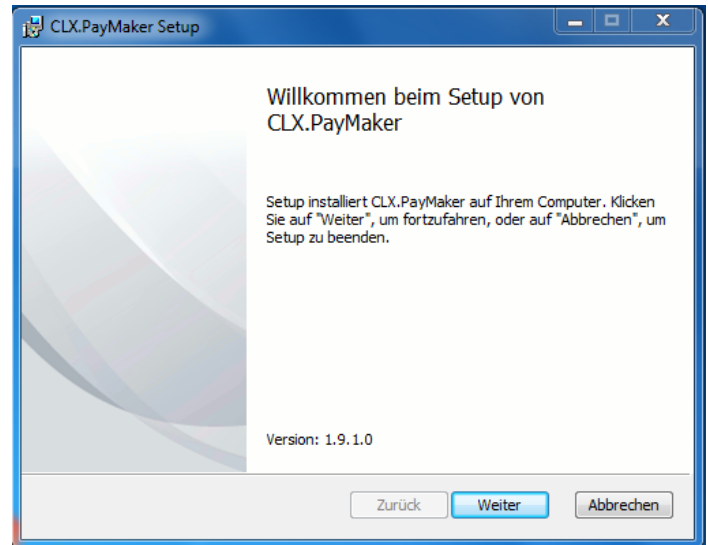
CLX.PayMaker Setup

Willkommen beim Setup von CLX.PayMaker

Setup installiert CLX.PayMaker auf Ihrem Computer. Klicken Sie auf "Weiter", um fortzufahren, oder auf "Abbrechen", um Setup zu beenden.

Version: 1.9.1.0

Zurück
Weiter
Abbrechen